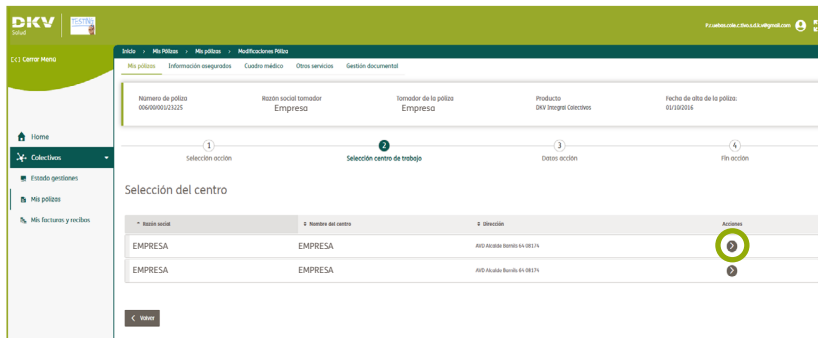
DKV Salud TESTING

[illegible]@gmail.com

[<] Cerrar Menú

Home
Colectivos
Estado gestiones
Mis pólizas
Mis facturas y recibos

Inicio > Mis Pólizas > Mis pólizas > Modificaciones Póliza

Mis pólizas | Información asegurados | Cuadro médico | Otros servicios | Gestión documental

Número de póliza
006/00/001/23225

Razón social tomador
Empresa

Tomador de la póliza
Empresa

Producto
DKV Integral Colectivos

Fecha de alta de la póliza:
01/10/2016

1 Selección acción
2 Selección centro de trabajo
3 Datos acción
4 Fin acción

Selección del centro

| Razón social | Nombre del centro | Dirección | Acciones |
|---|---|---|---|
| EMPRESA | EMPRESA | AVD Alcalde Barnils 64 08174 | |
| EMPRESA | EMPRESA | AVD Alcalde Barnils 64 08174 | |

< Volver